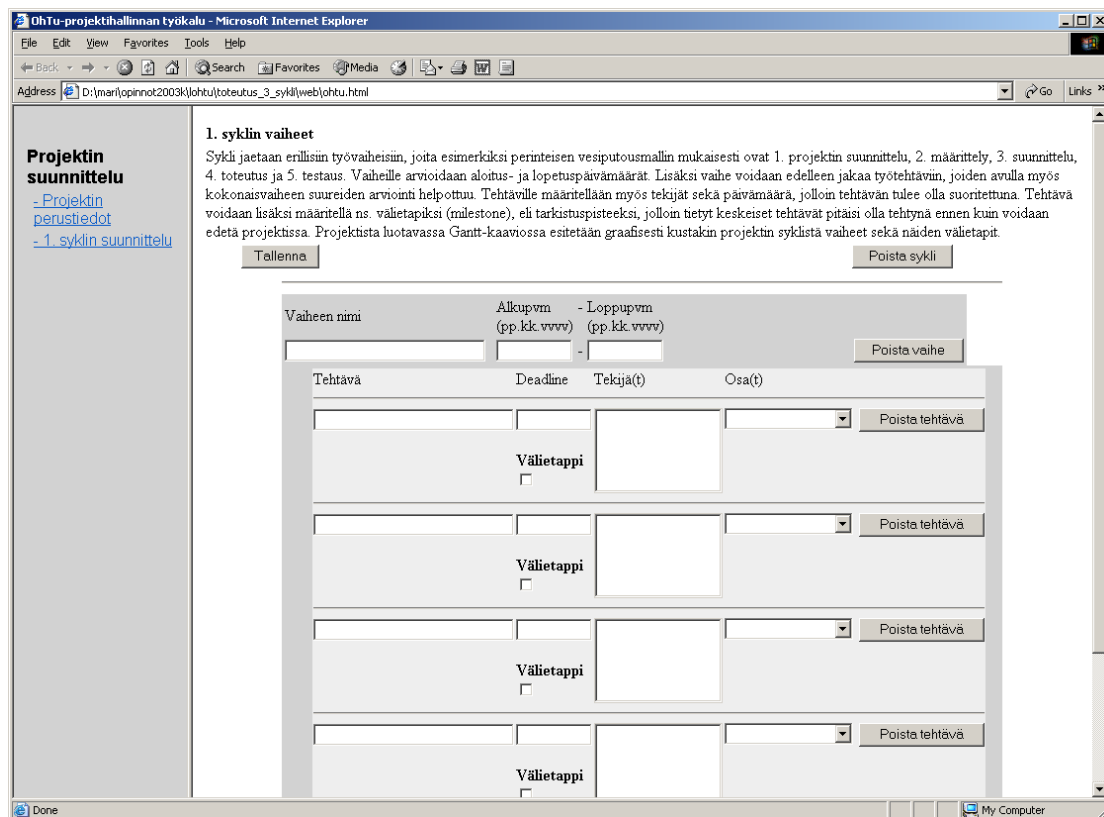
OhTu-projektihallinnan työkalu - Microsoft Internet Explorer

File Edit View Favorites Tools Help

Back Search Favorites Media

Address D:\mari\opinnot2003k\ohtu\toteutus_3_sykli\web\ohtu.html Go Links »

Projektin suunnittelu

- Projektin perustiedot

- 1. syklin suunnittelu

1. syklin vaiheet

Sykli jaetaan erillisiin työvaiheisiin, joita esimerkiksi perinteisen vesiputousmallin mukaisesti ovat 1. projektin suunnittelu, 2. määrittely, 3. suunnittelu, 4. toteutus ja 5. testaus. Vaiheille arvioidaan aloitus- ja lopetuspäivämäärät. Lisäksi vaihe voidaan edelleen jakaa työtehtäviin, joiden avulla myös kokonaisvaiheen suureiden arviointi helpottuu. Tehtäville määritellään myös tekijät sekä päivämäärä, jolloin tehtävän tulee olla suoritettuna. Tehtävä voidaan lisäksi määritellä ns. välietapiksi (milestone), eli tarkistuspisteeksi, jolloin tietyt keskeiset tehtävät pitäisi olla tehtynä ennen kuin voidaan edetä projektissa. Projektista luotavassa Gantt-kaaviossa esitetään graafisesti kustakin projektin syklistä vaiheet sekä näiden välietapit.

Tallenna

Poista sykli

Vaiheen nimi

Alkupvm (pp.kk.vvvv)

- Loppupvm (pp.kk.vvvv)

-

Poista vaihe

Tehtävä

Deadline

Tekijä(t)

Osa(t)

Poista tehtävä

Välietappi

Poista tehtävä

Välietappi

Poista tehtävä

Välietappi

Poista tehtävä

Välietappi

Done

My Computer